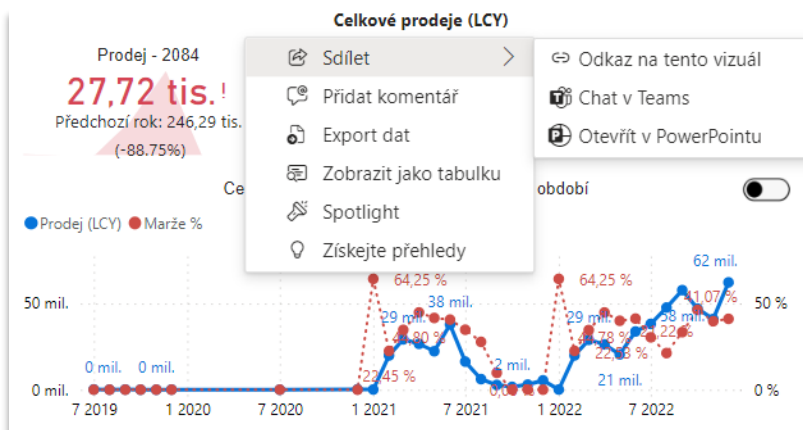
Celkové prodeje (LCY)

Prodej - 2084
27,72 tis. !
Předchozí rok: 246,29 tis.
(-88.75%)

Sdílet
Přidat komentář
Export dat
Zobrazit jako tabulku
Spotlight
Získejte přehledy

Odkaz na tento vizuál
Chat v Teams
Otevřít v PowerPointu

Ce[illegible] období

Prodej (LCY) Marže %

50 mil.
0 mil.
0 mil.
0 mil.
64,25 %
29 mil.
38 mil.
44,80 %
22,45 %
2 mil.
0,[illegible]
64,25 %
29 mil.
78 %
22,33 %
21 mil.
22,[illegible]
58 mil.
41,07 %
62 mil.
50 %
0 %

7 2019
1 2020
7 2020
1 2021
7 2021
1 2022
7 2022